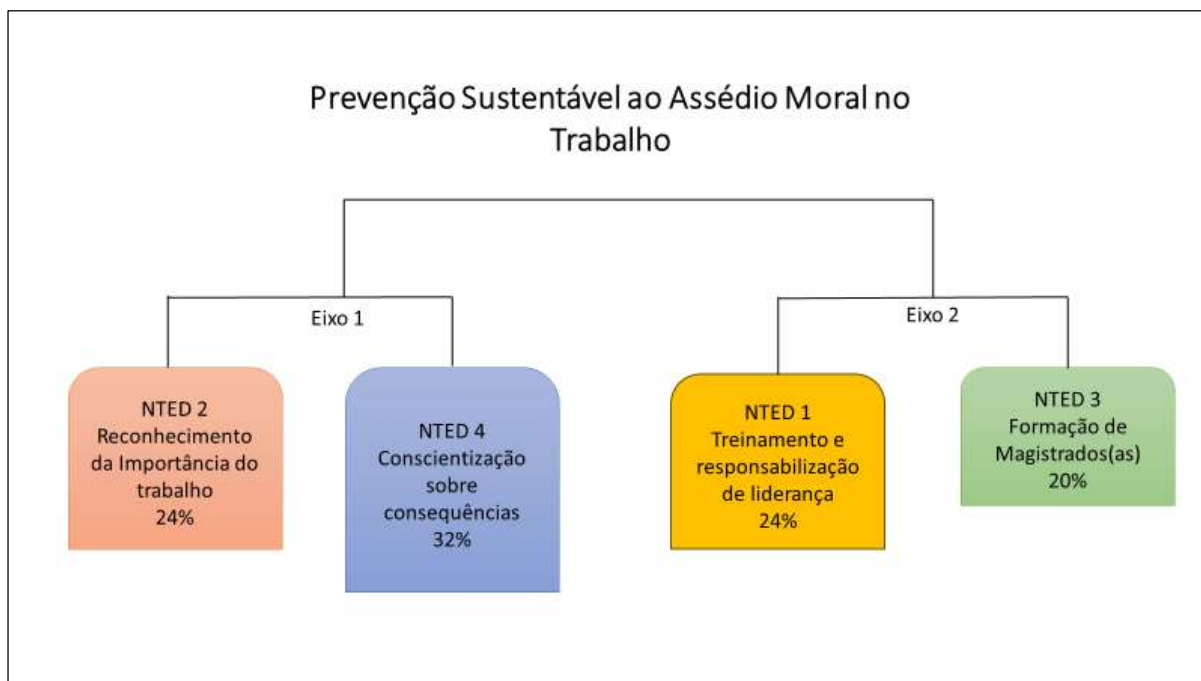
Prevenção Sustentável ao Assédio Moral no Trabalho

Eixo 1

Eixo 2

NTED 2
Reconhecimento da Importância do trabalho
24%

NTED 4
Conscientização sobre consequências
32%

NTED 1
Treinamento e responsabilização de liderança
24%

NTED 3
Formação de Magistrados(as)
20%